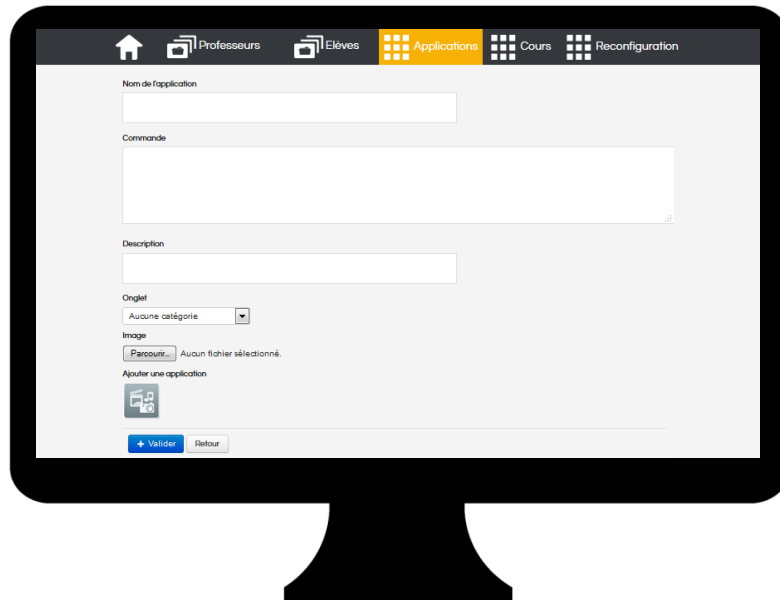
Professeurs Elèves Applications Cours Reconfiguration

Nom de l'application

Commande

Description

Onglet

Aucune catégorie

Image

Parcourir... Aucun fichier sélectionné.

Ajouter une application

+ Valider Retour